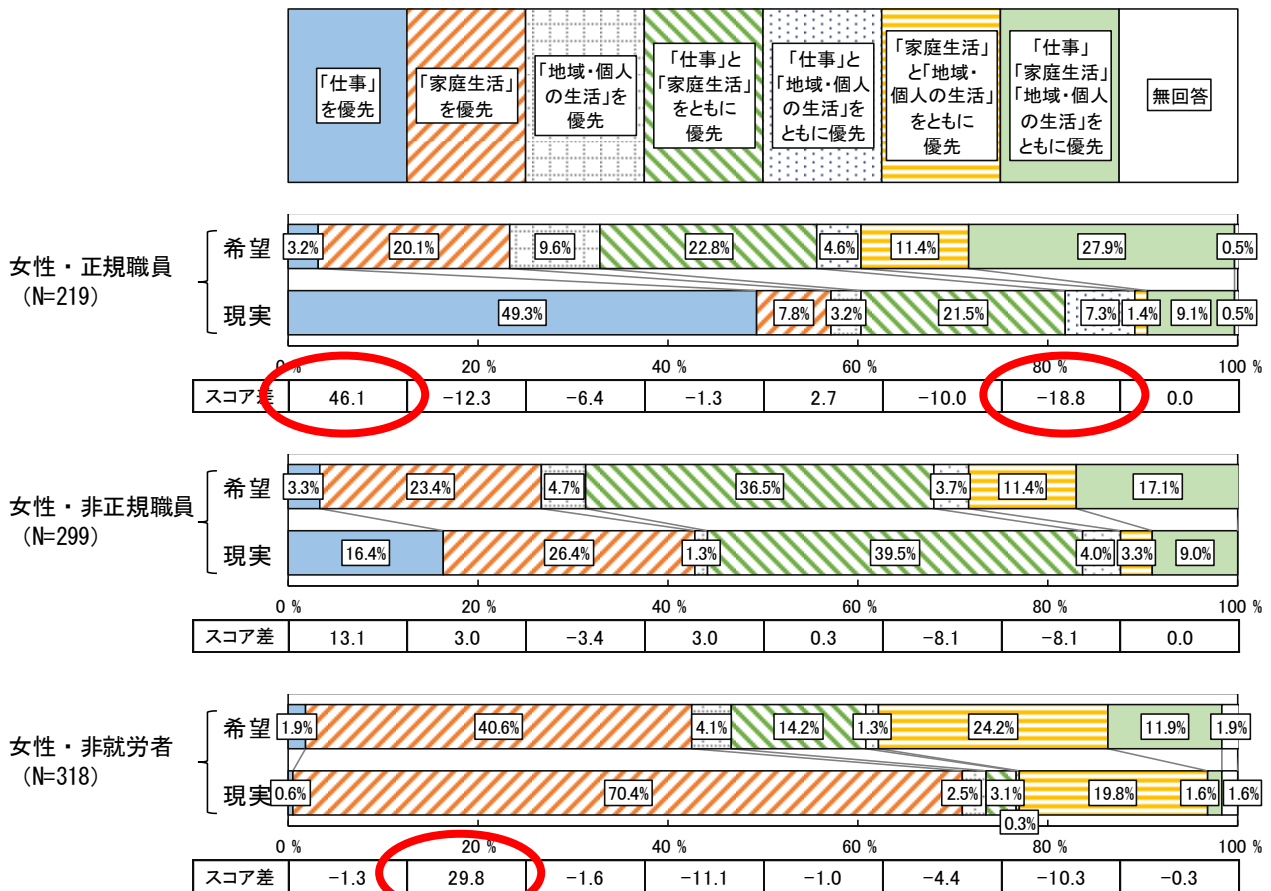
「仕事」を優先

「家庭生活」を優先

「地域・個人の生活」を優先

「仕事」と「家庭生活」をともに優先

「仕事」と「地域・個人の生活」をともに優先

「家庭生活」と「地域・個人の生活」をともに優先

「仕事」「家庭生活」「地域・個人の生活」をともに優先

無回答

女性・正規職員
(N=219)

希望 3.2% 20.1% 9.6% 22.8% 4.6% 11.4% 27.9% 0.5%

現実 49.3% 7.8% 3.2% 21.5% 7.3% 1.4% 9.1% 0.5%

0 % 20 % 40 % 60 % 80 % 100 %

| スコア差 | 46.1 | −12.3 | −6.4 | −1.3 | 2.7 | −10.0 | −18.8 | 0.0 |
|---|---|---|---|---|---|---|---|---|

女性・非正規職員
(N=299)

希望 3.3% 23.4% 4.7% 36.5% 3.7% 11.4% 17.1%

現実 16.4% 26.4% 1.3% 39.5% 4.0% 3.3% 9.0%

0 % 20 % 40 % 60 % 80 % 100 %

| スコア差 | 13.1 | 3.0 | −3.4 | 3.0 | 0.3 | −8.1 | −8.1 | 0.0 |
|---|---|---|---|---|---|---|---|---|

女性・非就労者
(N=318)

希望 1.9% 40.6% 4.1% 14.2% 1.3% 24.2% 11.9% 1.9%

現実 0.6% 70.4% 2.5% 3.1% 0.3% 19.8% 1.6% 1.6%

0 % 20 % 40 % 60 % 80 % 100 %

| スコア差 | −1.3 | 29.8 | −1.6 | −11.1 | −1.0 | −4.4 | −10.3 | −0.3 |
|---|---|---|---|---|---|---|---|---|